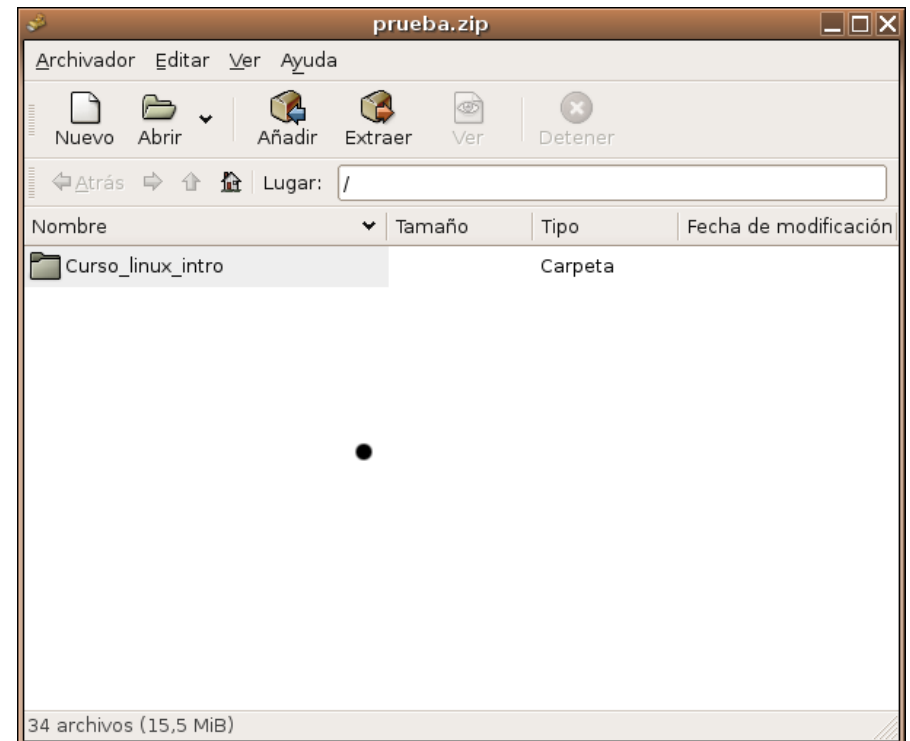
prueba.zip

Archivador Editar Ver Ayuda

Nuevo Abrir Añadir Extraer Ver Detener

Atrás Lugar: /

| Nombre | Tamaño | Tipo | Fecha de modificación |
|---|---|---|---|
| Curso_linux_intro | | Carpeta | |

34 archivos (15,5 MiB)